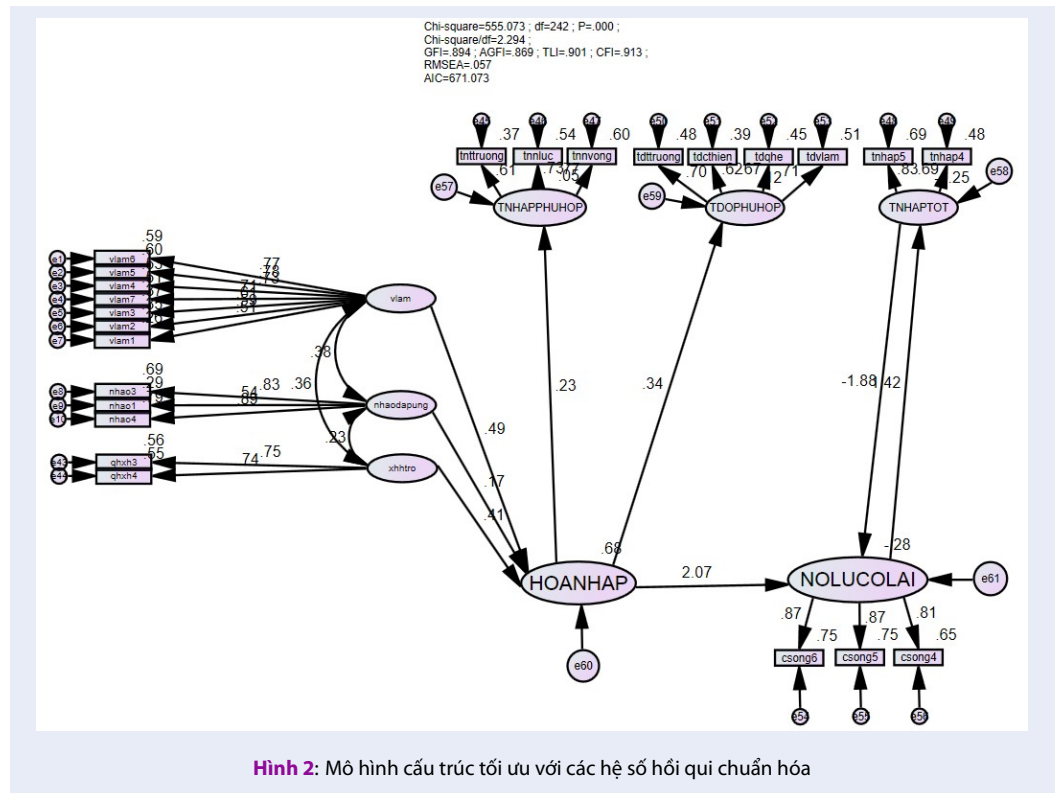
Chi-square=555.073 ; df=242 ; P=.000 ;
Chi-square/df=2.294 ;
GFI=.894 ; AGFI=.869 ; TLI=.901 ; CFI=.913 ;
RMSEA=.057
AIC=671.073

e45 e46 e47
.37 .54 .60
tnttruong tnnluc tnnvong
.61 .73 .77 .05
e57 TNHAPPHUHOP

e50 e51 e52 e53
.48 .39 .45 .51
tdttruong tdcthien tdqhe tdvlam
.70 .62 .67 .72 .71
e59 TDOPHUHOP

e48 e49
.69 .48
tnhap5 tnhap4
.83 .69 .25
e58
TNHAPTOT

.59
.60
e1 vlam6
e2 vlam5
e3 vlam4
e4 vlam7
e5 vlam3
e6 vlam2
e7 vlam1
.77
.78
.71
.67
.62
.59
.51
vlam

.38
.36

.69
.29
e8 nhao3
e9 nhao1
e10 nhao4
.54
.83
.89
nhaodapung

.23

.56
.55
e42 qhxh3
e44 qhxh4
.74
.75
xhhtro

.23
.34
-1.88
.42
.49
.17
.41
.68
-.28
HOANHAP
2.07
NOLUCOLAI
e61
e60
.87 .87 .81
.75 .75 .65
csong6 csong5 csong4
e54 e55 e56

Hình 2: Mô hình cấu trúc tối ưu với các hệ số hồi qui chuẩn hóa